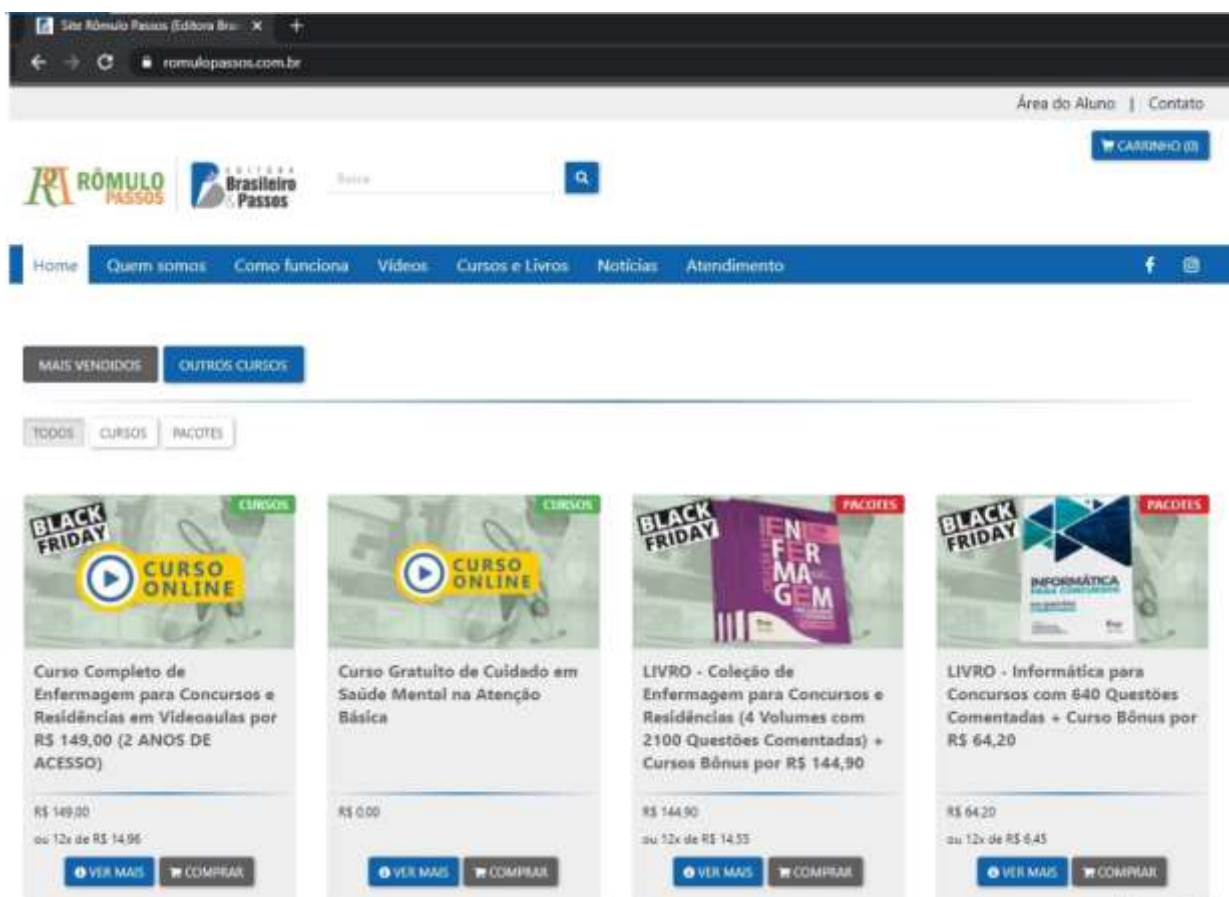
Site Rômulo Passos (Editora Bra... ×

romulopassos.com.br

Área do Aluno | Contato

CARRINHO (0)

RÔMULO PASSOS

EDITORA Brasileiro & Passos

Busca

Home Quem somos Como funciona Vídeos Cursos e Livros Notícias Atendimento

MAIS VENDIDOS OUTROS CURSOS

TODOS CURSOS PACOTES

CURSOS
BLACK FRIDAY
CURSO ONLINE

Curso Completo de Enfermagem para Concursos e Residências em Videoaulas por R$ 149,00 (2 ANOS DE ACESSO)

R$ 149,00
ou 12x de R$ 14,96
VER MAIS COMPRAR

CURSOS
CURSO ONLINE

Curso Gratuito de Cuidado em Saúde Mental na Atenção Básica

R$ 0,00
VER MAIS COMPRAR

PACOTES
BLACK FRIDAY
EN FER MA GEM

LIVRO - Coleção de Enfermagem para Concursos e Residências (4 Volumes com 2100 Questões Comentadas) + Cursos Bônus por R$ 144,90

R$ 144,90
ou 12x de R$ 14,55
VER MAIS COMPRAR

PACOTES
BLACK FRIDAY
INFORMÁTICA PARA CONCURSOS

LIVRO - Informática para Concursos com 640 Questões Comentadas + Curso Bônus por R$ 64,20

R$ 64,20
ou 12x de R$ 6,45
VER MAIS COMPRAR